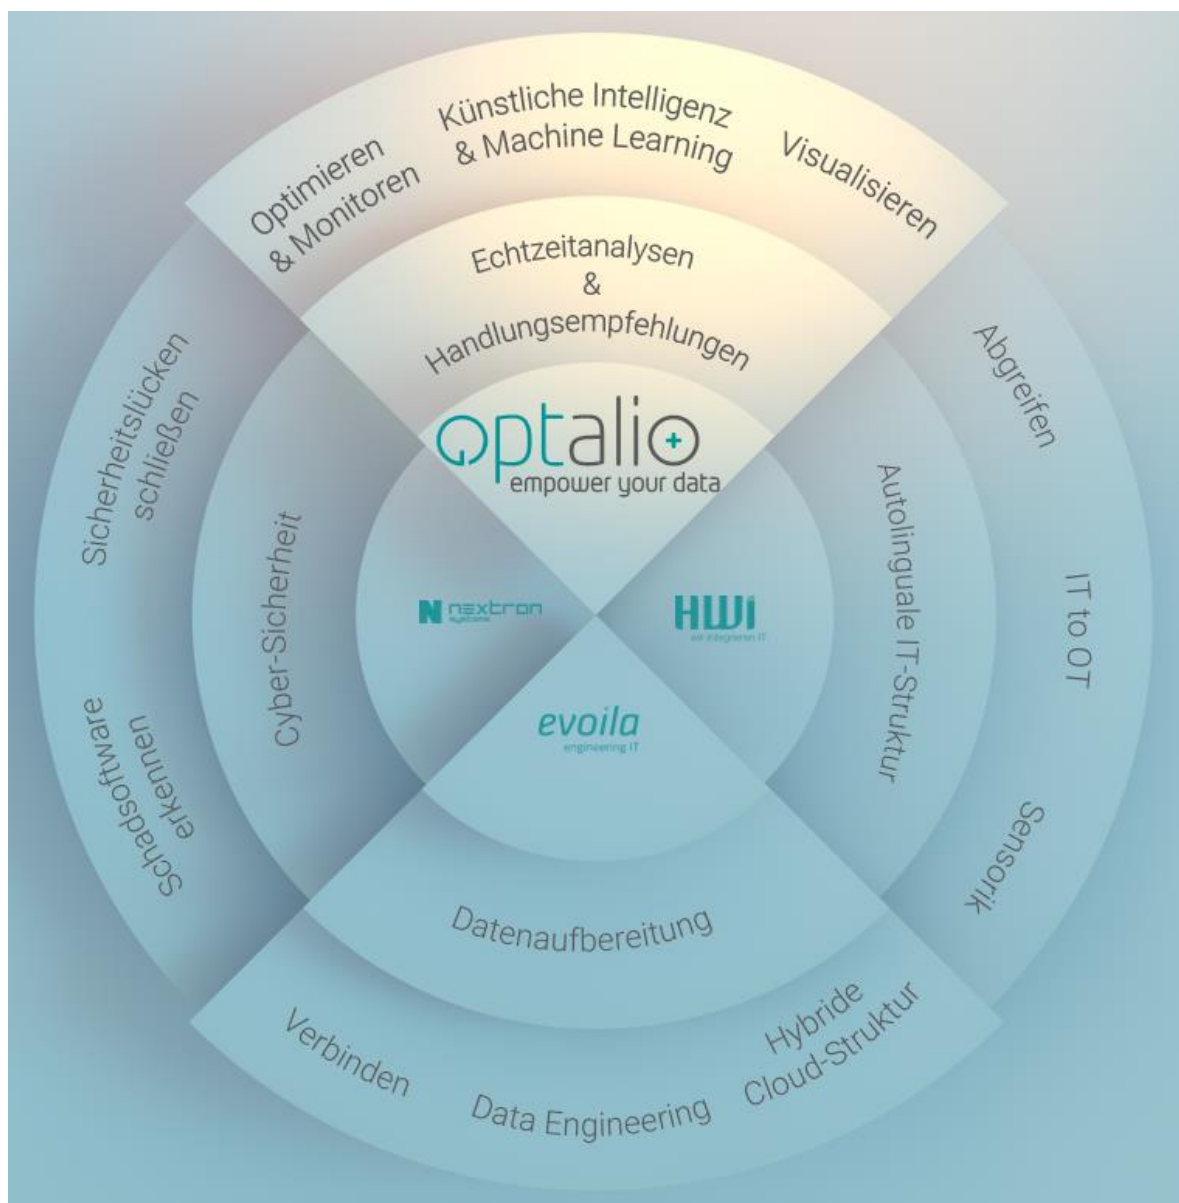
Optimieren & Monitoren

Künstliche Intelligenz & Machine Learning

Visualisieren

Echtzeitanalysen & Handlungsempfehlungen

optalio
empower your data

Sicherheitslücken schließen

Cyber-Sicherheit

Schadsoftware erkennen

nextron systems

HWI
wir integrieren IT

evoila
engineering IT

Abgreifen

Autolinguale IT-Struktur

IT to OT

Sensorik

Datenaufbereitung

Verbinden

Data Engineering

Hybride Cloud-Struktur